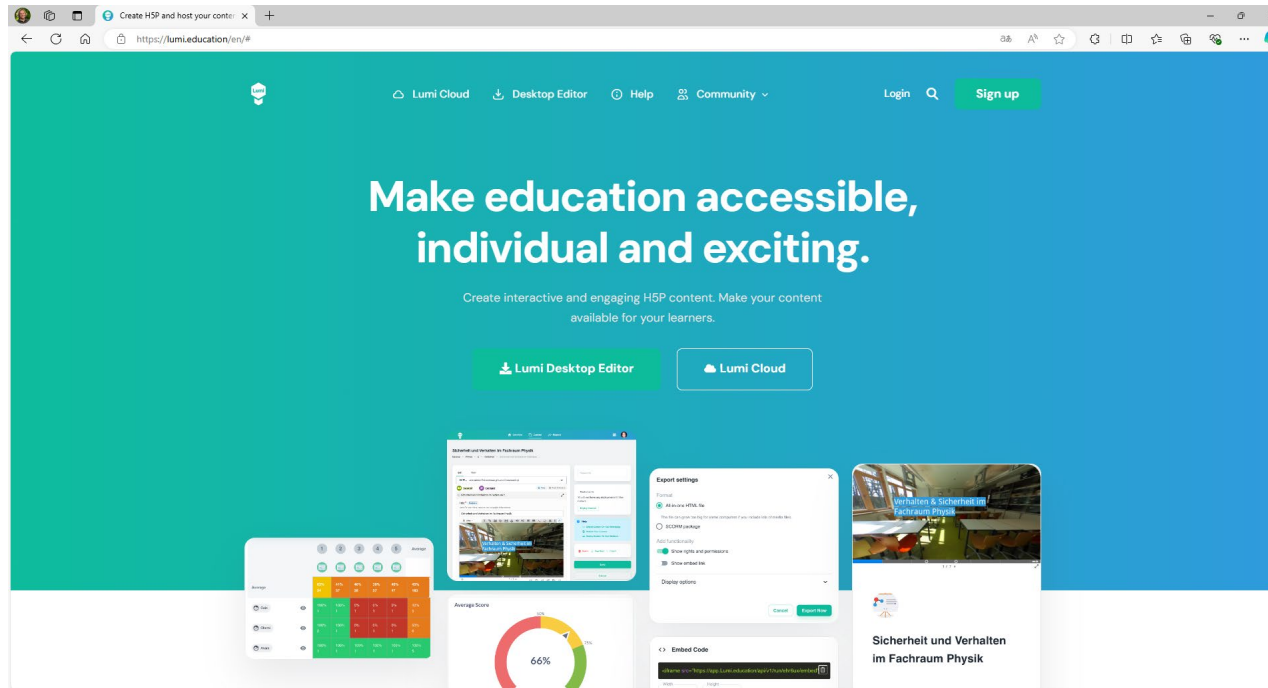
Create H5P and host your conte ×

https://lumi.education/en/#

Lumi Cloud
Desktop Editor
Help
Community

Login
Sign up

Make education accessible, individual and exciting.

Create interactive and engaging H5P content. Make your content available for your learners.

Lumi Desktop Editor
Lumi Cloud

Sicherheit und Verhalten im Fachraum Physik

Verhalten & Sicherheit im Fachraum Physik

Export settings
Format
All-in-one HTML file
SCORM package
Add functionality
Show rights and permissions
Show embed link
Display options
Cancel
Export Now

Verhalten & Sicherheit im Fachraum Physik

Average

Average Score
66%

Embed Code
<iframe src="https://app.Lumi.education/api/v1/run/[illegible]/embed"

Sicherheit und Verhalten im Fachraum Physik